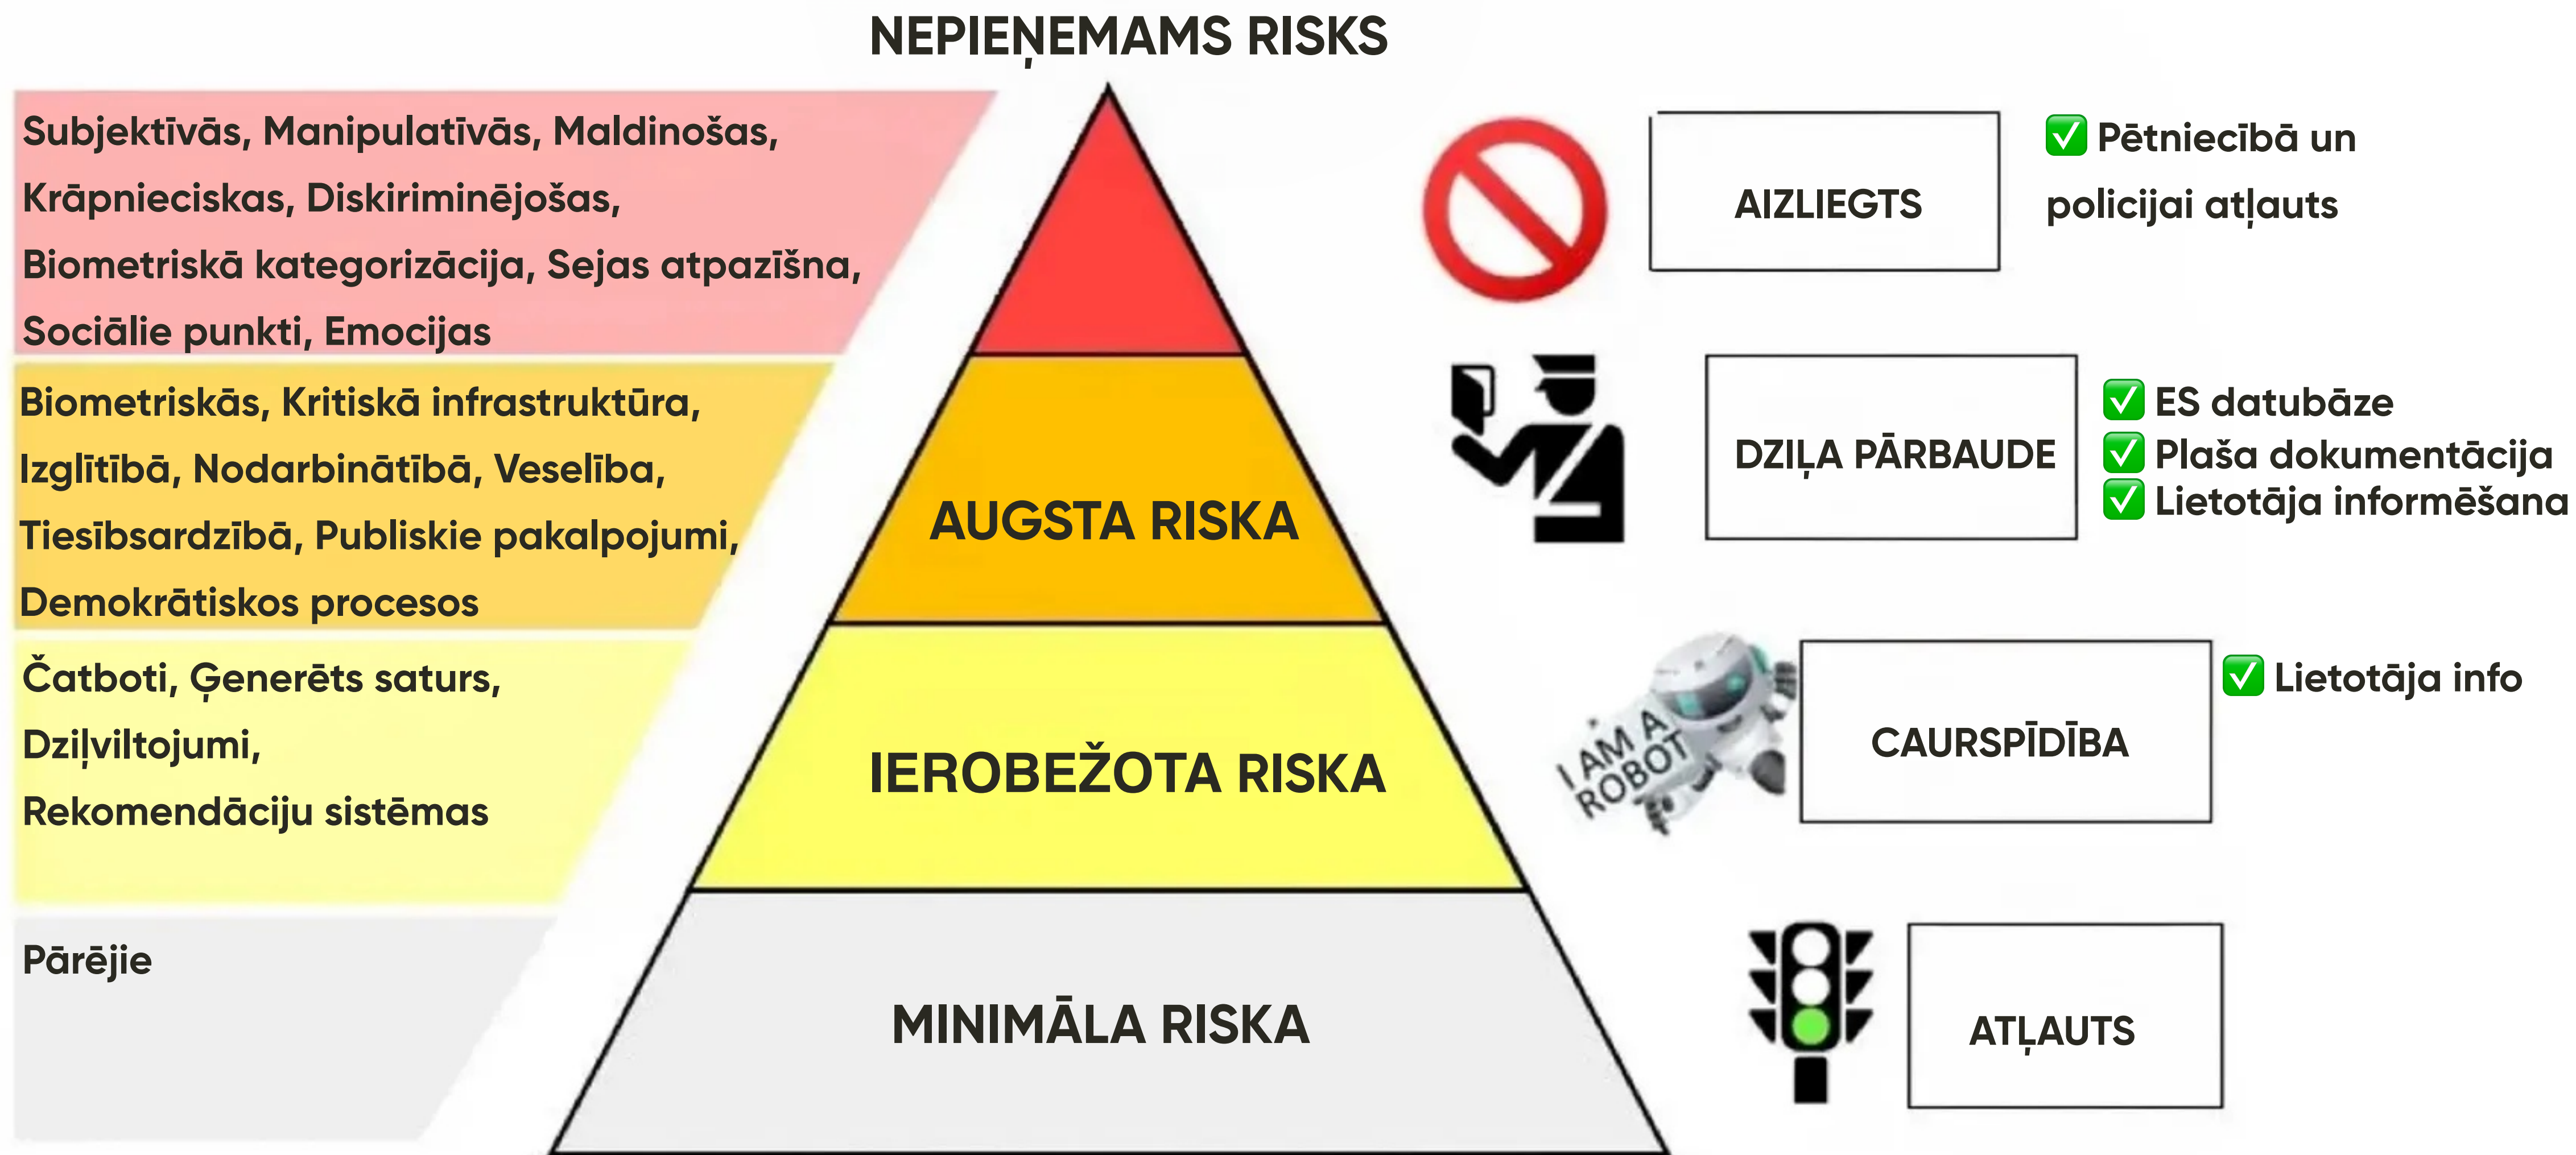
NEPIEŅEMAMS RISKS

Subjektīvās, Manipulatīvās, Maldinošas, Krāpnieciskas, Diskiriminējošas, Biometriskā kategorizācija, Sejas atpazīšna, Sociālie punkti, Emocijas

AIZLIEGTS

✅ Pētniecībā un policijai atļauts

Biometriskās, Kritiskā infrastruktūra, Izglītībā, Nodarbinātībā, Veselība, Tiesībsardzībā, Publiskie pakalpojumi, Demokrātiskos procesos

AUGSTA RISKA

DZIĻA PĀRBAUDE

✅ ES datubāze
✅ Plaša dokumentācija
✅ Lietotāja informēšana

Čatboti, Ģenerēts saturs, Dziļviltojumi, Rekomendāciju sistēmas

IEROBEŽOTA RISKA

I AM A ROBOT

CAURSPĪDĪBA

✅ Lietotāja info

Pārējie

MINIMĀLA RISKA

ATĻAUTS